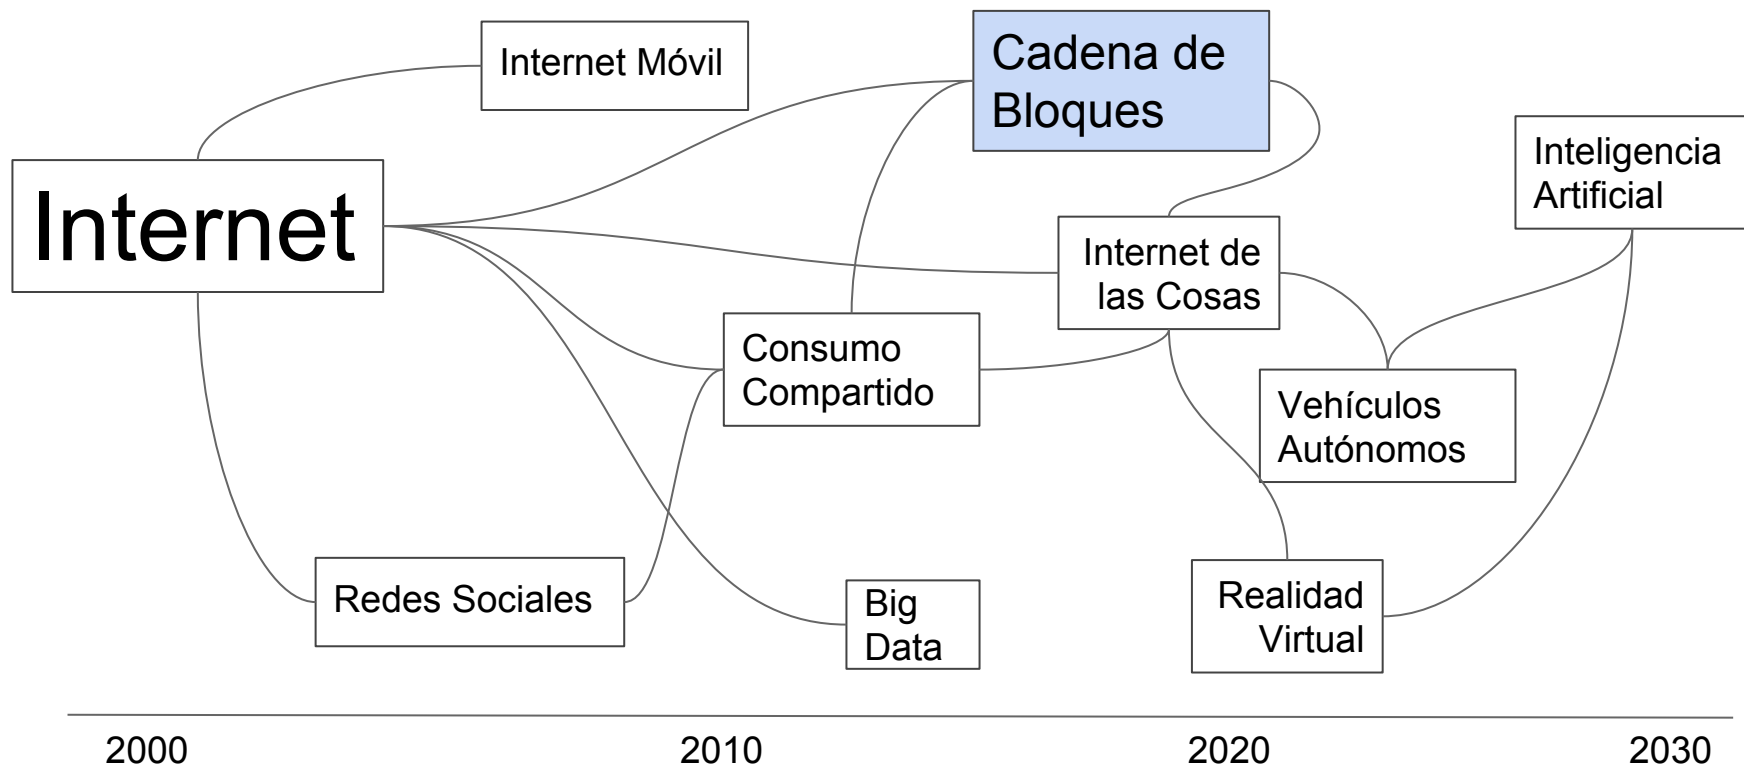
Internet Móvil

Cadena de Bloques

Inteligencia Artificial

Internet

Internet de las Cosas

Consumo Compartido

Vehículos Autónomos

Redes Sociales

Big Data

Realidad Virtual

2000

2010

2020

2030